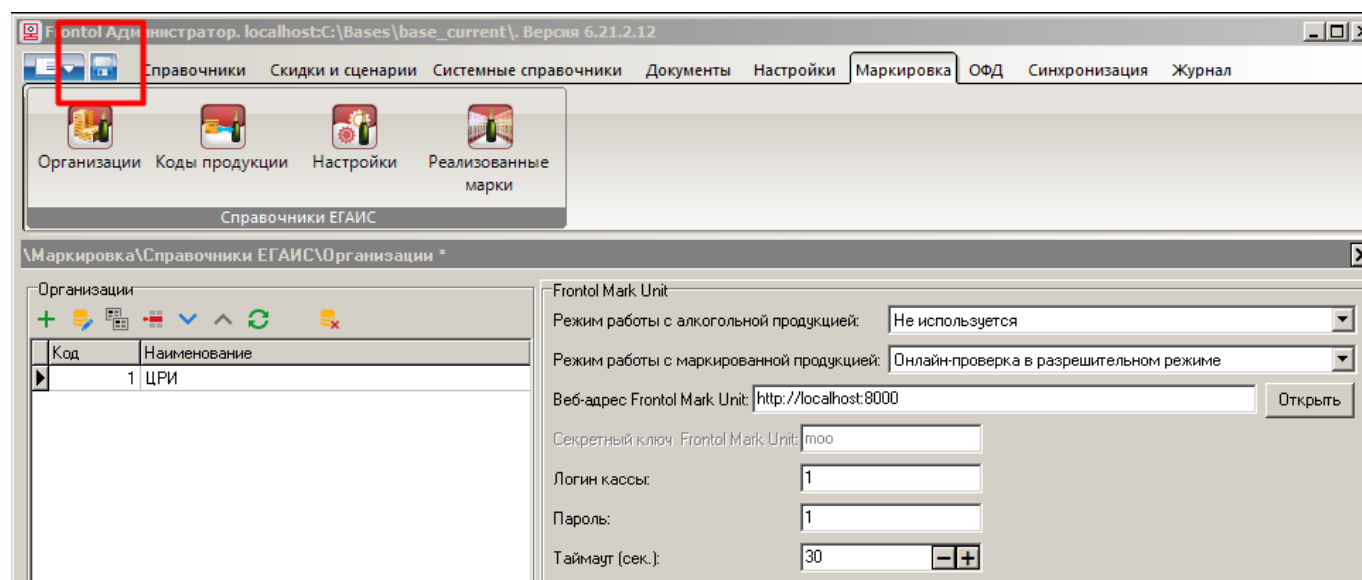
Frontol Адм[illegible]нистратор. localhost:C:\Bases\base_current\. Версия 6.21.2.12

Справочники Скидки и сценарии Системные справочники Документы Настройки Маркировка ОФД Синхронизация Журнал

Организации Коды продукции Настройки Реализованные марки

Справочники ЕГАИС

\Маркировка\Справочники ЕГАИС\Организации *

Организации

| Код | Наименование |
|---|---|
| 1 | ЦРИ |

Frontol Mark Unit

Режим работы с алкогольной продукцией: Не используется

Режим работы с маркированной продукцией: Онлайн-проверка в разрешительном режиме

Веб-адрес Frontol Mark Unit: http://localhost:8000 Открыть

Секретный ключ Frontol Mark Unit: moo

Логин кассы: 1

Пароль: 1

Таймаут (сек.): 30